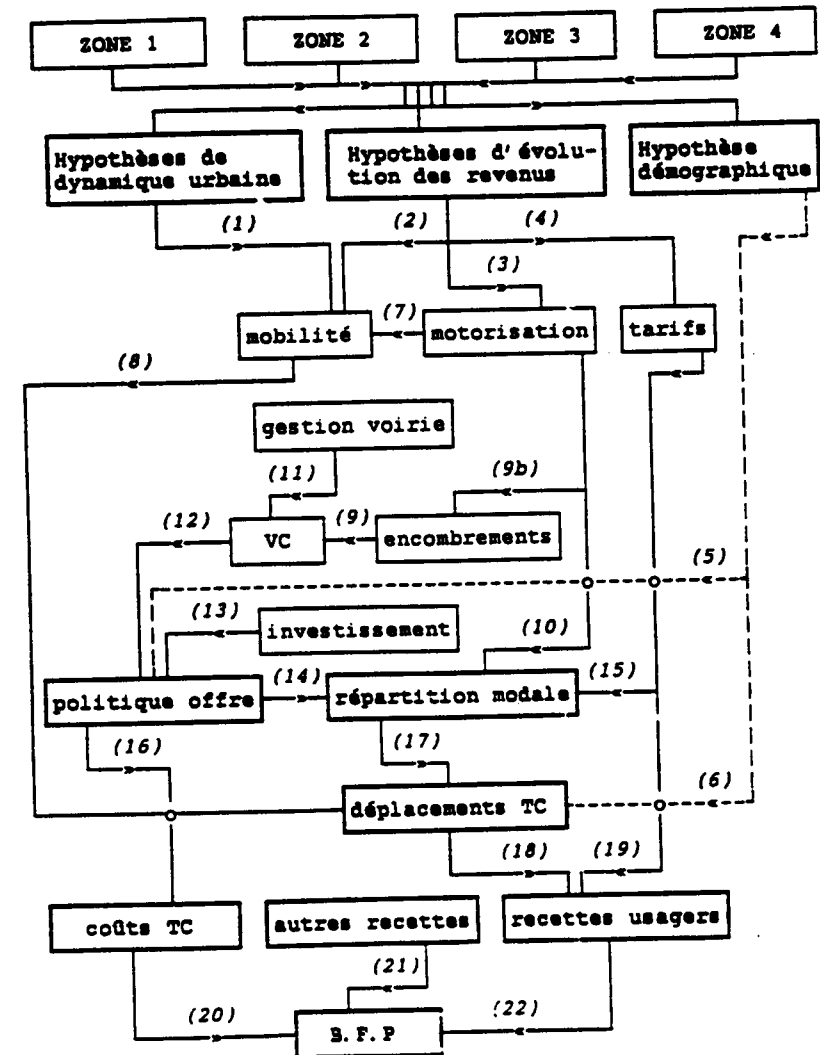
ZONE 1
ZONE 2
ZONE 3
ZONE 4

Hypothèses de dynamique urbaine
Hypothèses d'évolution des revenus
Hypothèse démographique

(1)
(2)
(4)
(3)

mobilité
(7)
motorisation
tarifs

(8)

gestion voirie
(11)
(9b)
(12)
VC
(9)
encombrements
(5)

(13)
investissement
(10)

politique offre
(14)
répartition modale
(15)

(16)
(17)

déplacements TC
(6)

(18)
(19)

coûts TC
autres recettes
recettes usagers

(21)
(20)
(22)

B. F. P